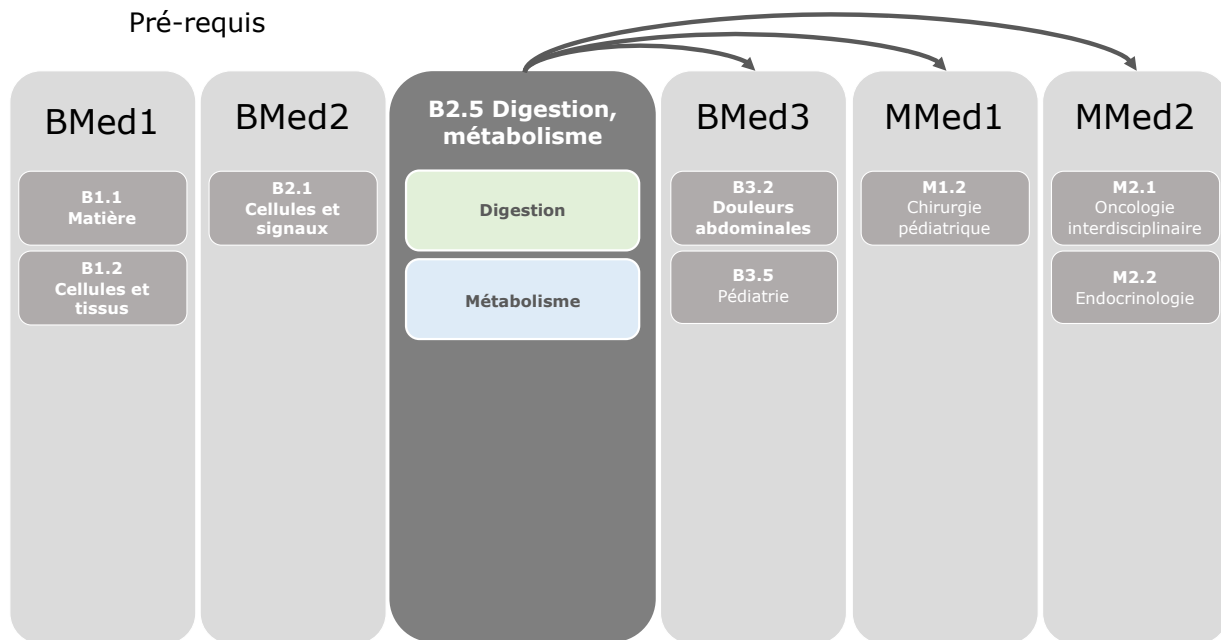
Pré-requis

BMed1

B1.1
Matière

B1.2
Cellules et tissus

BMed2

B2.1
Cellules et signaux

B2.5 Digestion, métabolisme

Digestion

Métabolisme

BMed3

B3.2
Douleurs abdominales

B3.5
Pédiatrie

MMed1

M1.2
Chirurgie pédiatrique

MMed2

M2.1
Oncologie interdisciplinaire

M2.2
Endocrinologie